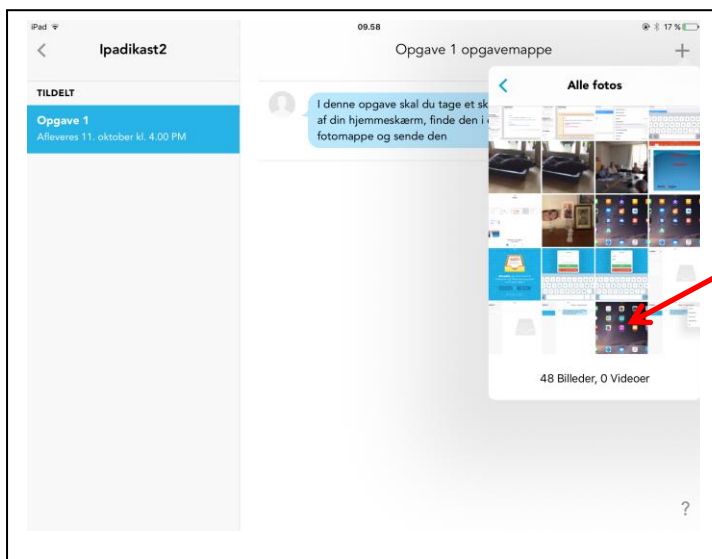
iPad
09.58
17 %

<
Ipadikast2

Opgave 1 opgavemappe
+

TILDELT

Opgave 1
Afleveres 11. oktober kl. 4.00 PM

I denne opgave skal du tage et sk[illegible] af din hjemmeskærm, finde den i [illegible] fotomappe og sende den

<
Alle fotos

48 Billeder, 0 Videoer

?